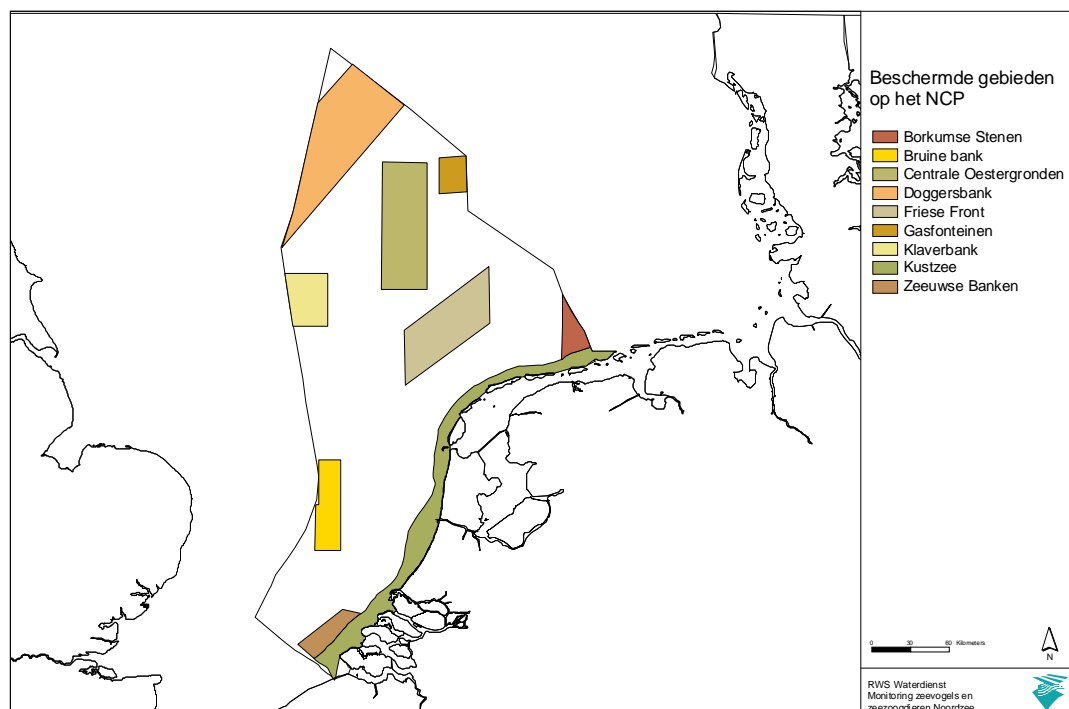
Beschermde gebieden op het NCP

Borkumse Stenen
Bruine bank
Centrale Oestergronden
Doggersbank
Friese Front
Gasfonteinen
Klaverbank
Kustzee
Zeeuwse Banken

0 30 60 Kilometers

N

RWS Waterdienst
Monitoring zeevogels en zeezoogdieren Noordzee